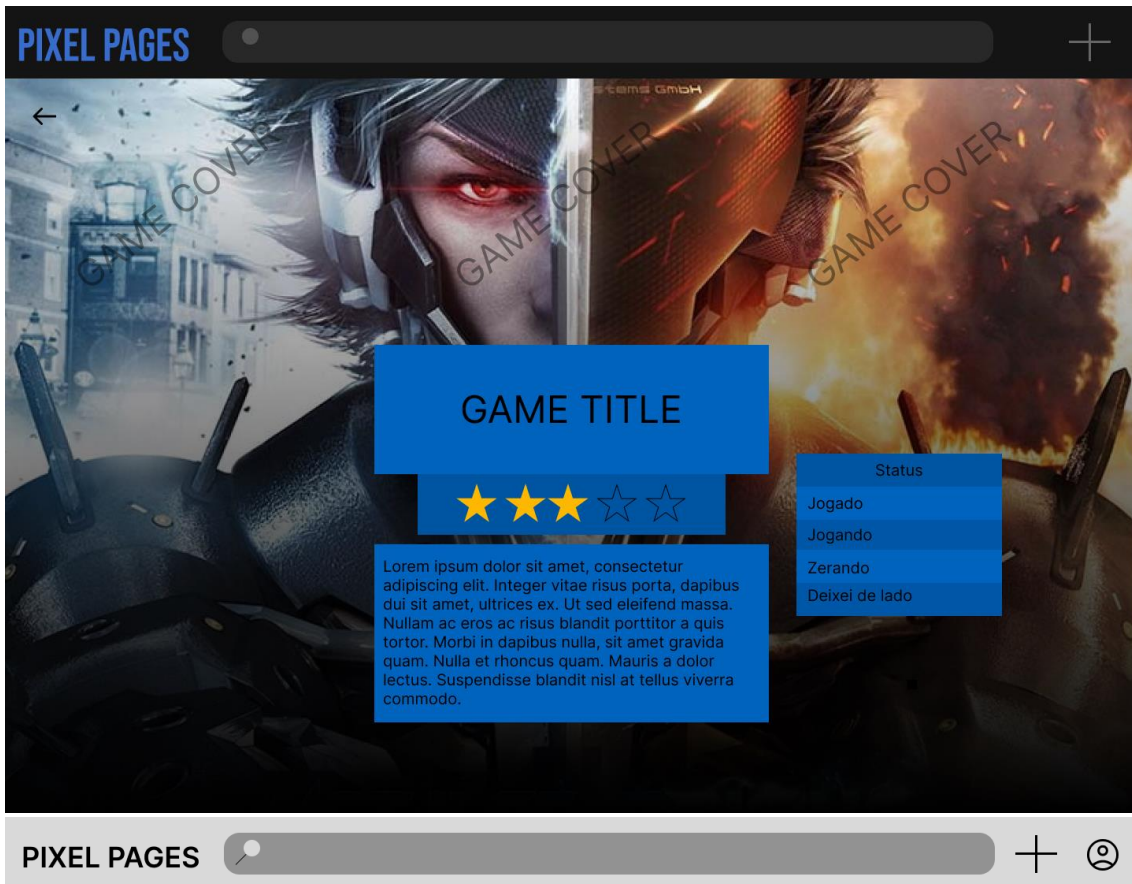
PIXEL PAGES

GAME COVER GAME COVER GAME COVER

stems GmbH

GAME TITLE

Lorem ipsum dolor sit amet, consectetur adipiscing elit. Integer vitae risus porta, dapibus dui sit amet, ultrices ex. Ut sed eleifend massa. Nullam ac eros ac risus blandit porttitor a quis tortor. Morbi in dapibus nulla, sit amet gravida quam. Nulla et rhoncus quam. Mauris a dolor lectus. Suspendisse blandit nisl at tellus viverra commodo.

Status
Jogado
Jogando
Zerando
Deixei de lado

PIXEL PAGES